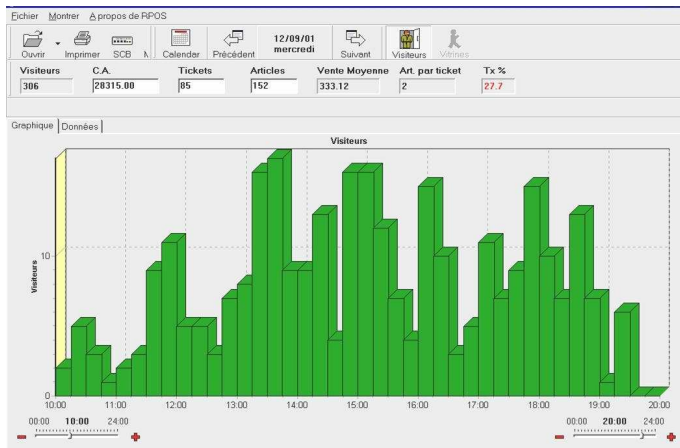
Fichier Montrer A propos de RPOS

Ouvrir Imprimer SCB N Calendar Précédent 12/09/01 mercredi Suivant Visiteurs Vitrines

| Visiteurs | C.A. | Tickets | Articles | Vente Moyenne | Art. par ticket | Tx % |
|---|---|---|---|---|---|---|
| 306 | 28315.00 | 85 | 152 | 333.12 | 2 | 27.7 |

Graphique Données

Visiteurs

Visiteurs

10

0

10:00 11:00 12:00 13:00 14:00 15:00 16:00 17:00 18:00 19:00 20:00

00:00 10:00 24:00

00:00 20:00 24:00